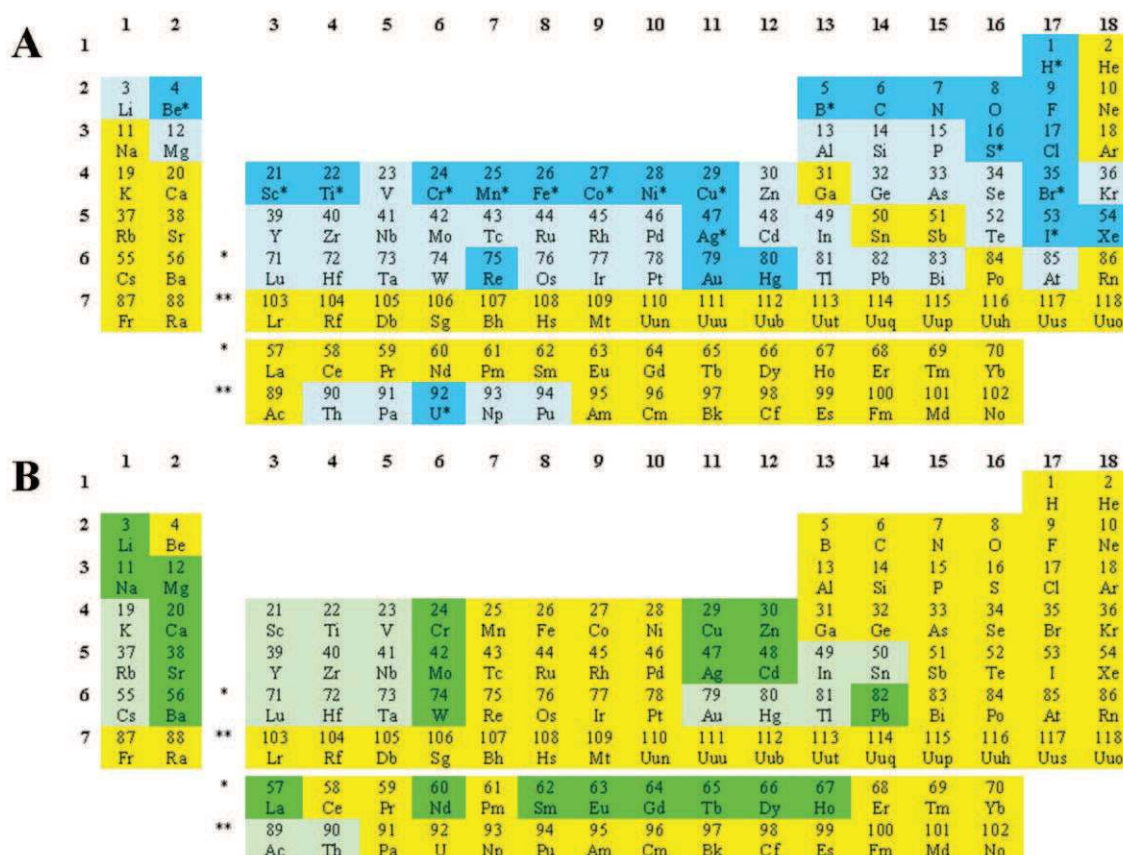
A

|  | 1 | 2 |  | 3 | 4 | 5 | 6 | 7 | 8 | 9 | 10 | 11 | 12 | 13 | 14 | 15 | 16 | 17 | 18 |
|---|---|---|---|---|---|---|---|---|---|---|---|---|---|---|---|---|---|---|---|
| 1 |  |  |  |  |  |  |  |  |  |  |  |  |  |  |  |  |  | 1 H* | 2 He |
| 2 | 3 Li | 4 Be* |  |  |  |  |  |  |  |  |  |  |  | 5 B* | 6 C | 7 N | 8 O | 9 F | 10 Ne |
| 3 | 11 Na | 12 Mg |  |  |  |  |  |  |  |  |  |  |  | 13 Al | 14 Si | 15 P | 16 S* | 17 Cl | 18 Ar |
| 4 | 19 K | 20 Ca |  | 21 Sc* | 22 Ti* | 23 V | 24 Cr* | 25 Mn* | 26 Fe* | 27 Co* | 28 Ni* | 29 Cu* | 30 Zn | 31 Ga | 32 Ge | 33 As | 34 Se | 35 Br* | 36 Kr |
| 5 | 37 Rb | 38 Sr |  | 39 Y | 40 Zr | 41 Nb | 42 Mo | 43 Tc | 44 Ru | 45 Rh | 46 Pd | 47 Ag* | 48 Cd | 49 In | 50 Sn | 51 Sb | 52 Te | 53 I* | 54 Xe |
| 6 | 55 Cs | 56 Ba | * | 71 Lu | 72 Hf | 73 Ta | 74 W | 75 Re | 76 Os | 77 Ir | 78 Pt | 79 Au | 80 Hg | 81 Tl | 82 Pb | 83 Bi | 84 Po | 85 At | 86 Rn |
| 7 | 87 Fr | 88 Ra | ** | 103 Lr | 104 Rf | 105 Db | 106 Sg | 107 Bh | 108 Hs | 109 Mt | 110 Uun | 111 Uuu | 112 Uub | 113 Uut | 114 Uuq | 115 Uup | 116 Uuh | 117 Uus | 118 Uuo |

| * | 57 La | 58 Ce | 59 Pr | 60 Nd | 61 Pm | 62 Sm | 63 Eu | 64 Gd | 65 Tb | 66 Dy | 67 Ho | 68 Er | 69 Tm | 70 Yb |
|---|---|---|---|---|---|---|---|---|---|---|---|---|---|---|
| ** | 89 Ac | 90 Th | 91 Pa | 92 U* | 93 Np | 94 Pu | 95 Am | 96 Cm | 97 Bk | 98 Cf | 99 Es | 100 Fm | 101 Md | 102 No |

B

|  | 1 | 2 |  | 3 | 4 | 5 | 6 | 7 | 8 | 9 | 10 | 11 | 12 | 13 | 14 | 15 | 16 | 17 | 18 |
|---|---|---|---|---|---|---|---|---|---|---|---|---|---|---|---|---|---|---|---|
| 1 |  |  |  |  |  |  |  |  |  |  |  |  |  |  |  |  |  | 1 H | 2 He |
| 2 | 3 Li | 4 Be |  |  |  |  |  |  |  |  |  |  |  | 5 B | 6 C | 7 N | 8 O | 9 F | 10 Ne |
| 3 | 11 Na | 12 Mg |  |  |  |  |  |  |  |  |  |  |  | 13 Al | 14 Si | 15 P | 16 S | 17 Cl | 18 Ar |
| 4 | 19 K | 20 Ca |  | 21 Sc | 22 Ti | 23 V | 24 Cr | 25 Mn | 26 Fe | 27 Co | 28 Ni | 29 Cu | 30 Zn | 31 Ga | 32 Ge | 33 As | 34 Se | 35 Br | 36 Kr |
| 5 | 37 Rb | 38 Sr |  | 39 Y | 40 Zr | 41 Nb | 42 Mo | 43 Tc | 44 Ru | 45 Rh | 46 Pd | 47 Ag | 48 Cd | 49 In | 50 Sn | 51 Sb | 52 Te | 53 I | 54 Xe |
| 6 | 55 Cs | 56 Ba | * | 71 Lu | 72 Hf | 73 Ta | 74 W | 75 Re | 76 Os | 77 Ir | 78 Pt | 79 Au | 80 Hg | 81 Tl | 82 Pb | 83 Bi | 84 Po | 85 At | 86 Rn |
| 7 | 87 Fr | 88 Ra | ** | 103 Lr | 104 Rf | 105 Db | 106 Sg | 107 Bh | 108 Hs | 109 Mt | 110 Uun | 111 Uuu | 112 Uub | 113 Uut | 114 Uuq | 115 Uup | 116 Uuh | 117 Uus | 118 Uuo |

| * | 57 La | 58 Ce | 59 Pr | 60 Nd | 61 Pm | 62 Sm | 63 Eu | 64 Gd | 65 Tb | 66 Dy | 67 Ho | 68 Er | 69 Tm | 70 Yb |
|---|---|---|---|---|---|---|---|---|---|---|---|---|---|---|
| ** | 89 Ac | 90 Th | 91 Pa | 92 U | 93 Np | 94 Pu | 95 Am | 96 Cm | 97 Bk | 98 Cf | 99 Es | 100 Fm | 101 Md | 102 No |